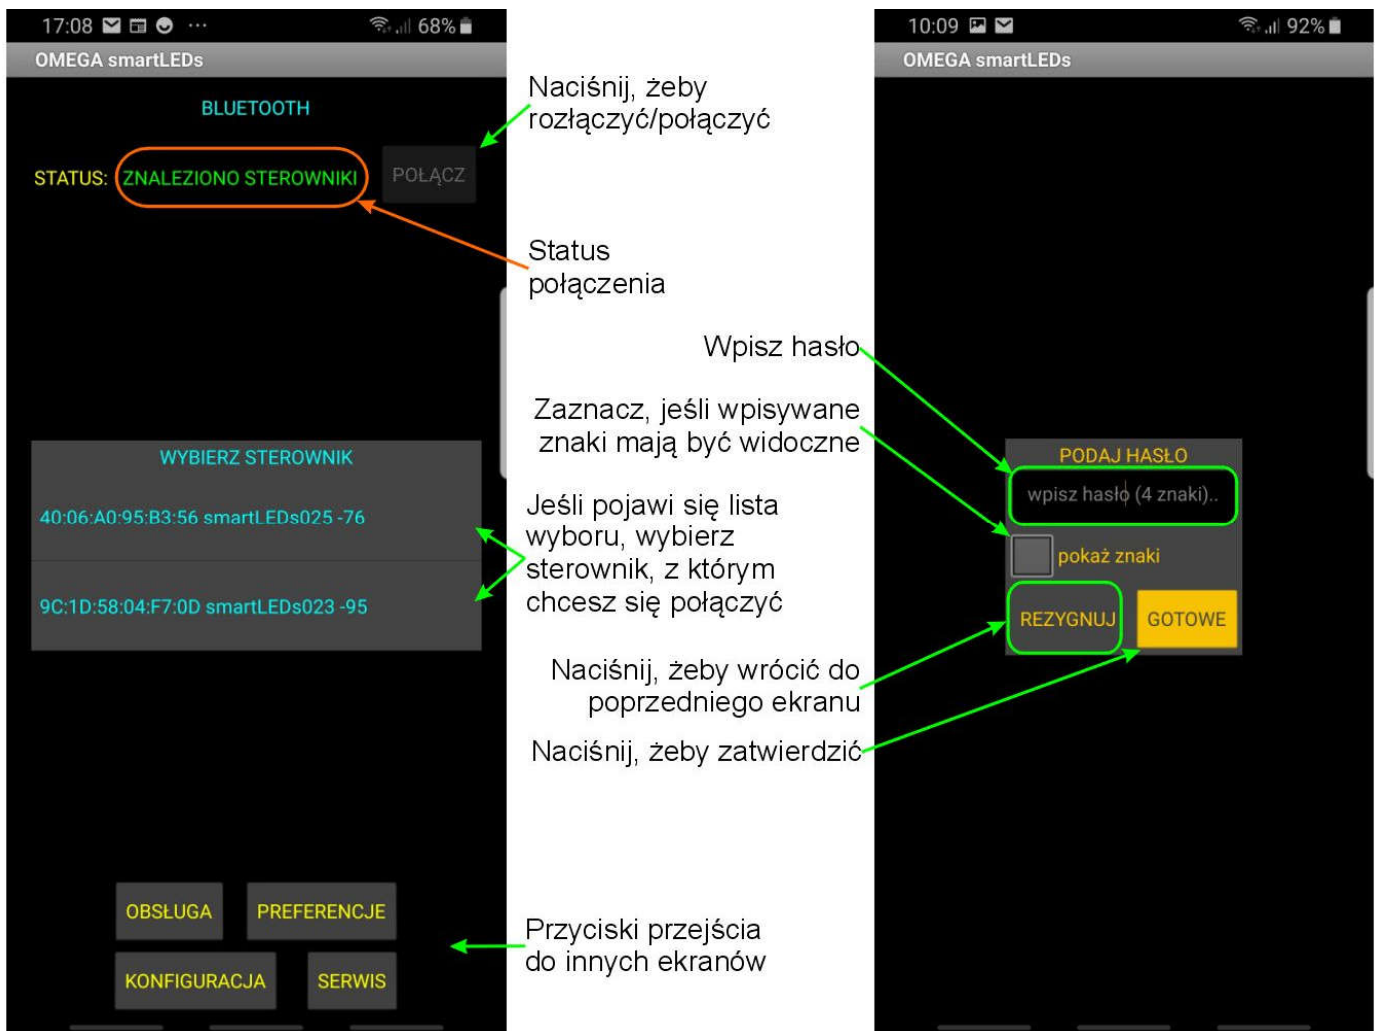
17:08 ··· 68%
OMEGA smartLEDs

BLUETOOTH

STATUS: ZNALEZIONO STEROWNIKI POŁĄCZ

WYBIERZ STEROWNIK
40:06:A0:95:B3:56 smartLEDs025 -76
9C:1D:58:04:F7:0D smartLEDs023 -95

OBSŁUGA PREFERENCJE
KONFIGURACJA SERWIS

Naciśnij, żeby rozłączyć/połączyć

Status połączenia

Wpisz hasło

Zaznacz, jeśli wpisywane znaki mają być widoczne

Jeśli pojawi się lista wyboru, wybierz sterownik, z którym chcesz się połączyć

Naciśnij, żeby wrócić do poprzedniego ekranu

Naciśnij, żeby zatwierdzić

Przyciski przejścia do innych ekranów

10:09 92%
OMEGA smartLEDs

PODAJ HASŁO
wpisz hasło (4 znaki)..
pokaż znaki
REZYGNUJ GOTOWE